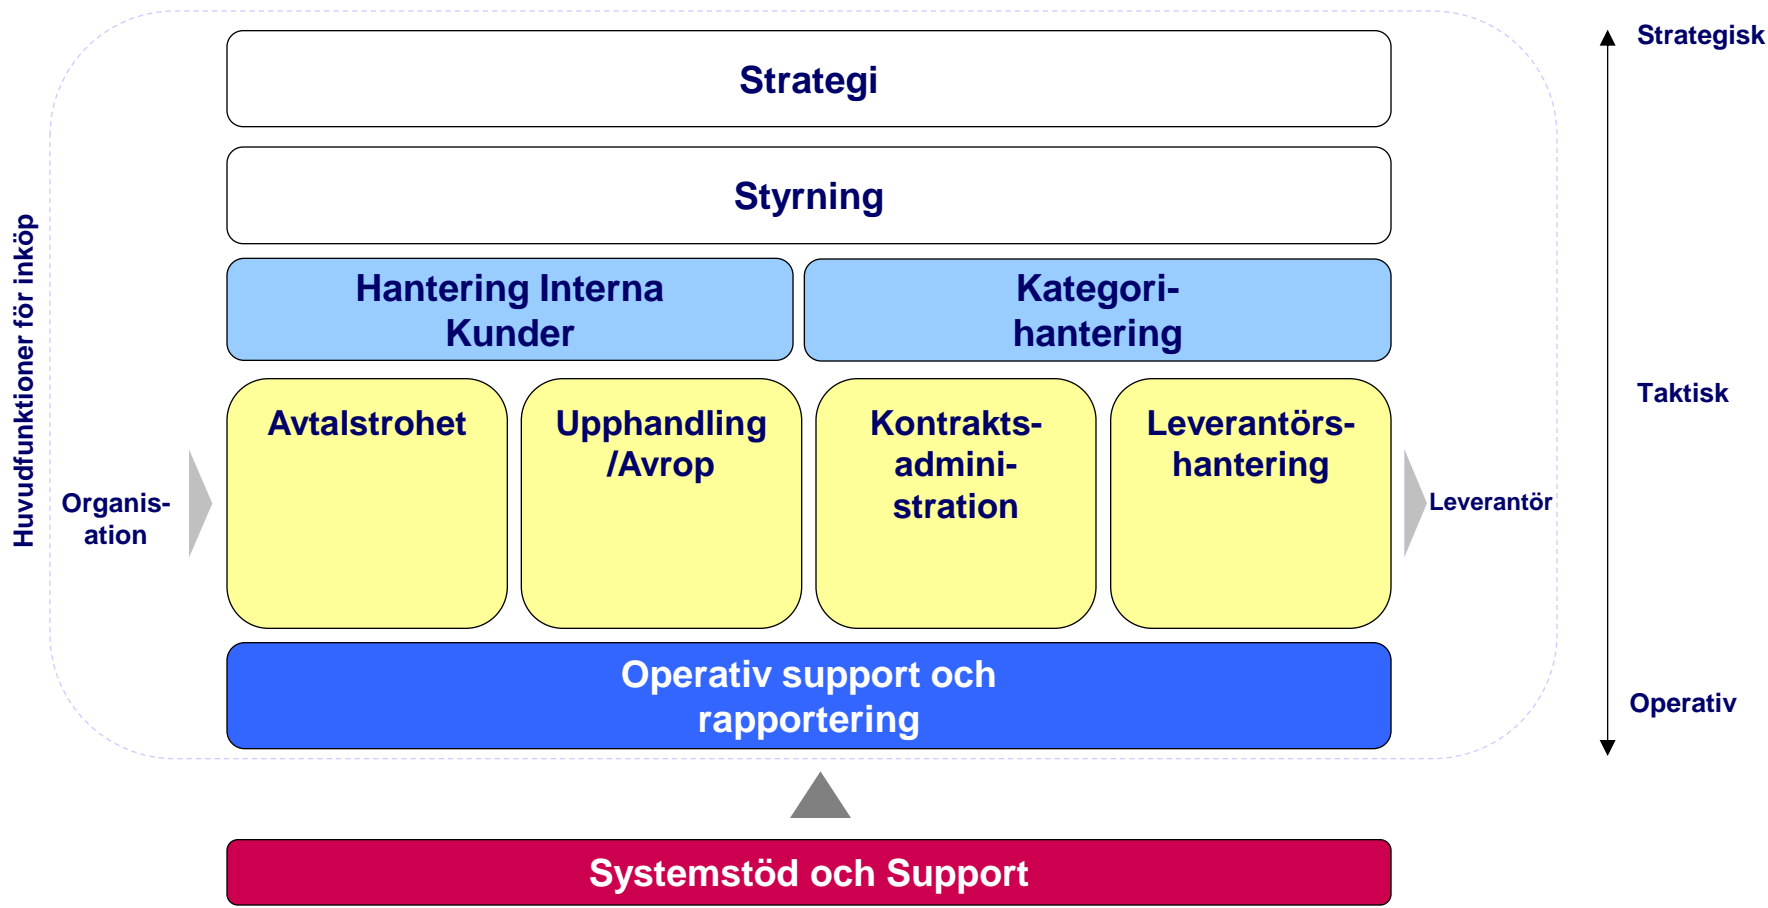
Huvudfunktioner för inköp

Strategi

Styrning

Hantering Interna Kunder

Kategori-hantering

Organis-ation

Avtalstrohet

Upphandling /Avrop

Kontrakts-admini-stration

Leverantörs-hantering

Leverantör

Operativ support och rapportering

Systemstöd och Support

Strategisk

Taktisk

Operativ